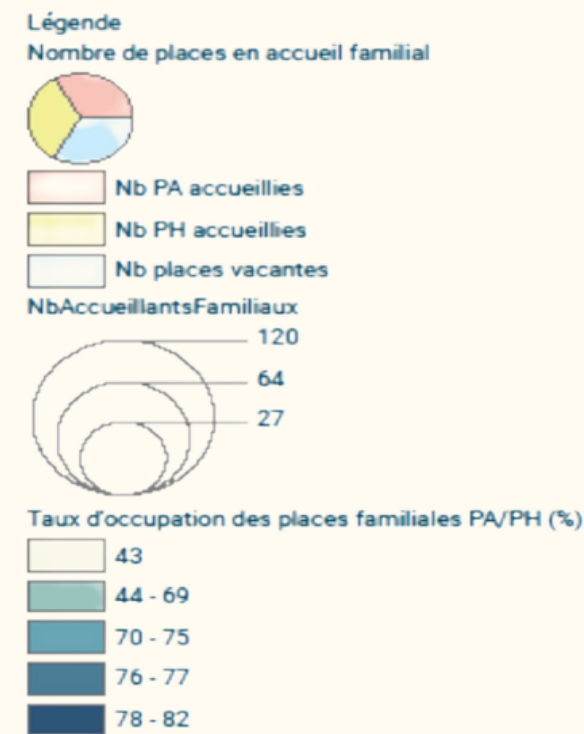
Légende
Nombre de places en accueil familial

Nb PA accueillies
Nb PH accueillies
Nb places vacantes

NbAccueillantsFamiliaux
120
64
27

Taux d'occupation des places familiales PA/PH (%)
43
44 - 69
70 - 75
76 - 77
78 - 82